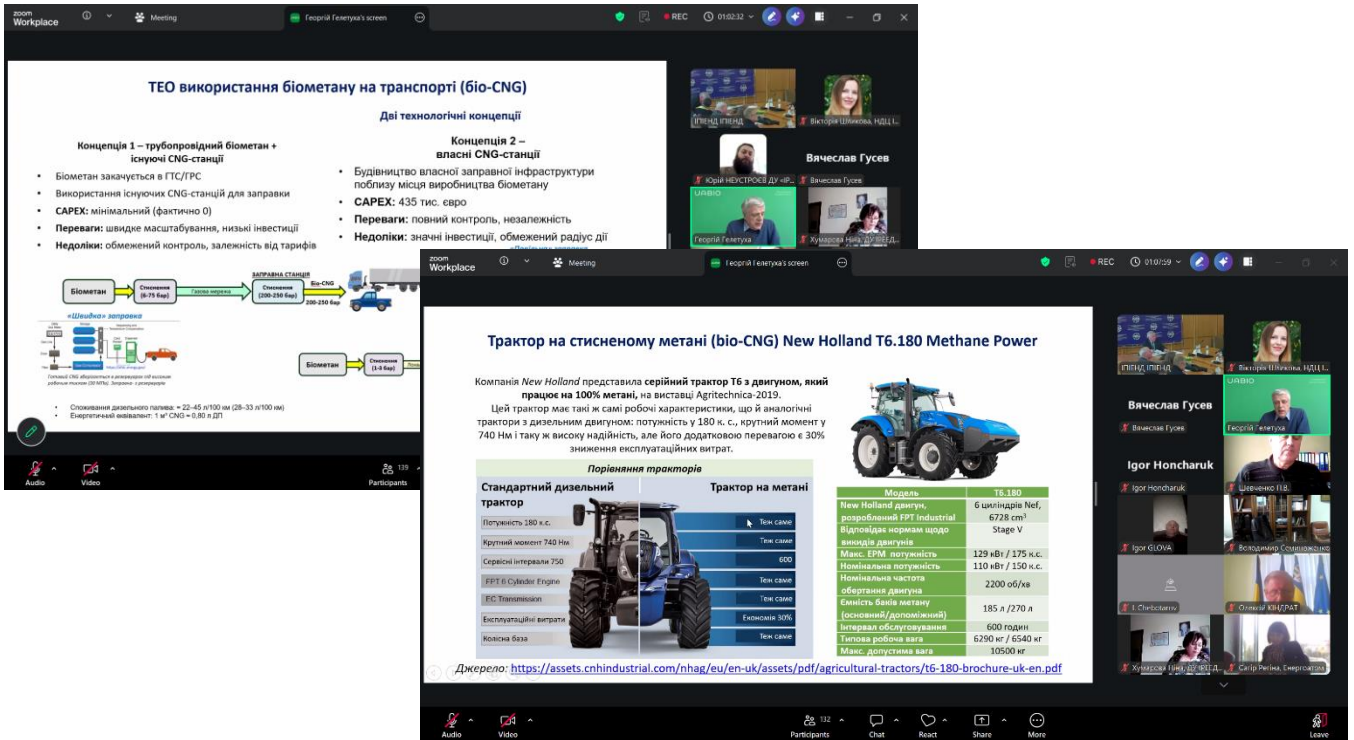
zoom Workplace

Meeting

Георгій Гелетуха's screen

REC

01:02:32

ТЕО використання біометану на транспорті (біо-CNG)

Дві технологічні концепції

Концепція 1 – трубопровідний біометан + існуючі CNG-станції

- Біометан закачується в ГТС/ГРС
- Використання існуючих CNG-станцій для заправки
- CAPEX: мінімальний (фактично 0)
- Переваги: швидке масштабування, низькі інвестиції
- Недоліки: обмежений контроль, залежність від тарифів

Концепція 2 – власні CNG-станції

- Будівництво власної заправної інфраструктури поблизу місця виробництва біометану
- CAPEX: 435 тис. євро
- Переваги: повний контроль, незалежність
- Недоліки: значні інвестиції, обмежений радіус дії

Біометан

Стиснення (6-75 бар)

Газова мережа

ЗАПРАВНА СТАНЦІЯ

Стиснення (200-250 бар)

Біо-CNG

200-250 бар

«Швидка» заправка

Біометан

Стиснення (1-8 бар)

Споживання дизельного палива: ≈ 22–45 л/100 км (28–33 л/100 км)

Енергетичний еквівалент: 1 м³ CNG ≈ 0,80 л ДП

Audio

Video

139

Participants

ІПІЕНД ІПІЕНД

Вікторія Шлікова, НДЦ І...

Юрій НЕУСТРОЄВ ДУ «ІР...

Вячеслав Гусев

Вячеслав Гусев

Георгій Гелетуха

Хумарова Ніна, ДУ ІПЕЕД...

zoom Workplace

Meeting

Георгій Гелетуха's screen

REC

01:0?:59

Трактор на стисненому метані (bio-CNG) New Holland T6.180 Methane Power

Компанія New Holland представила серійний трактор Т6 з двигуном, який працює на 100% метані, на виставці Agritechnica-2019.

Цей трактор має такі ж самі робочі характеристики, що й аналогічні трактори з дизельним двигуном: потужність у 180 к. с., крутний момент у 740 Нм і таку ж високу надійність, але його додатковою перевагою є 30% зниження експлуатаційних витрат.

Порівняння тракторів

Стандартний дизельний трактор

Трактор на метані

Потужність 180 к.с.

Теж саме

Крутний момент 740 Нм

Теж саме

Сервісні інтервали 750

600

FPT 6 Cylinder Engine

Теж саме

EC Transmission

Теж саме

Експлуатаційні витрати

Економія 30%

Колісна база

Теж саме

| Модель | T6.180 |
|---|---|
| New Holland двигун, розроблений FPT Industrial | 6 циліндрів Nef, 6728 cm³ |
| Відповідає нормам щодо викидів двигунів | Stage V |
| Макс. EPM потужність | 129 кВт / 175 к.с. |
| Номінальна потужність | 110 кВт / 150 к.с. |
| Номінальна частота обертання двигуна | 2200 об/хв |
| Ємність баків метану (основний/допоміжний) | 185 л /270 л |
| Інтервал обслуговування | 600 годин |
| Типова робоча вага | 6290 кг / 6540 кг |
| Макс. допустима вага | 10500 кг |

Джерело: https://assets.cnhindustrial.com/nhag/eu/en-uk/assets/pdf/agricultural-tractors/t6-180-brochure-uk-en.pdf

ІПІЕНД ІПІЕНД

Вікторія Шлікова, НДЦ І...

Вячеслав Гусев

Вячеслав Гусев

Георгій Гелетуха

Igor Honcharuk

Igor Honcharuk

Шевченко П.В.

Igor GLOVA

Володимир Семишкенко

I. Chebotarev

Олексій КІНДРАТ

Хумарова Ніна, ДУ ІПЕЕД...

Сагір Регіна, Енергоатом

Audio

Video

132

Participants

Chat

React

Share

More

Leave